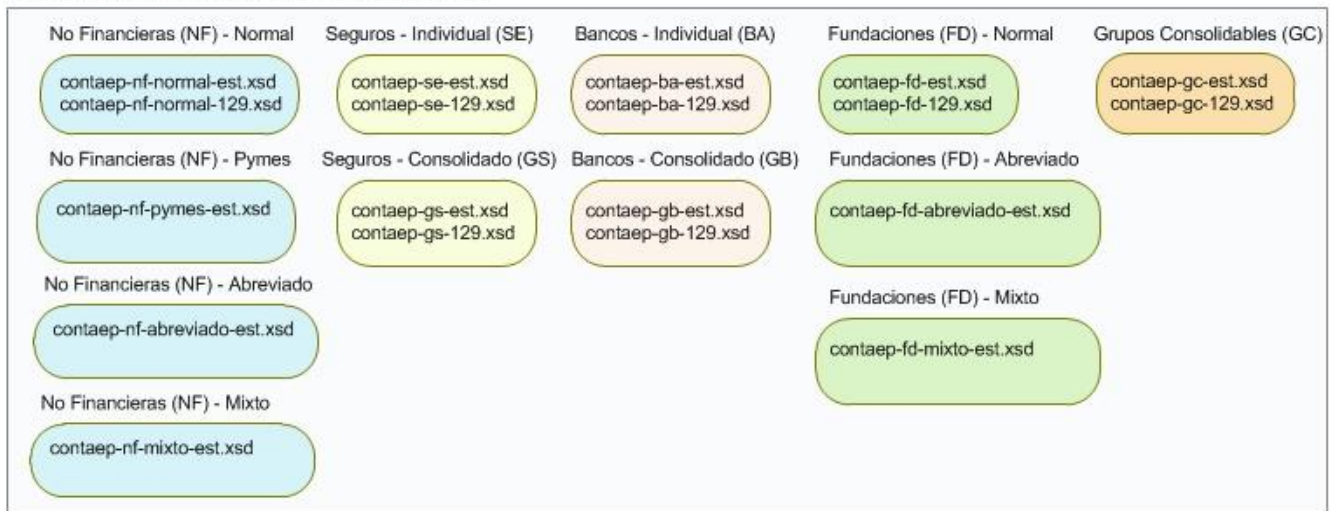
No Financieras (NF) - Normal
contaep-nf-normal-est.xsd
contaep-nf-normal-129.xsd

No Financieras (NF) - Pymes
contaep-nf-pymes-est.xsd

No Financieras (NF) - Abreviado
contaep-nf-abreviado-est.xsd

No Financieras (NF) - Mixto
contaep-nf-mixto-est.xsd

Seguros - Individual (SE)
contaep-se-est.xsd
contaep-se-129.xsd

Seguros - Consolidado (GS)
contaep-gs-est.xsd
contaep-gs-129.xsd

Bancos - Individual (BA)
contaep-ba-est.xsd
contaep-ba-129.xsd

Bancos - Consolidado (GB)
contaep-gb-est.xsd
contaep-gb-129.xsd

Fundaciones (FD) - Normal
contaep-fd-est.xsd
contaep-fd-129.xsd

Fundaciones (FD) - Abreviado
contaep-fd-abreviado-est.xsd

Fundaciones (FD) - Mixto
contaep-fd-mixto-est.xsd

Grupos Consolidables (GC)
contaep-gc-est.xsd
contaep-gc-129.xsd